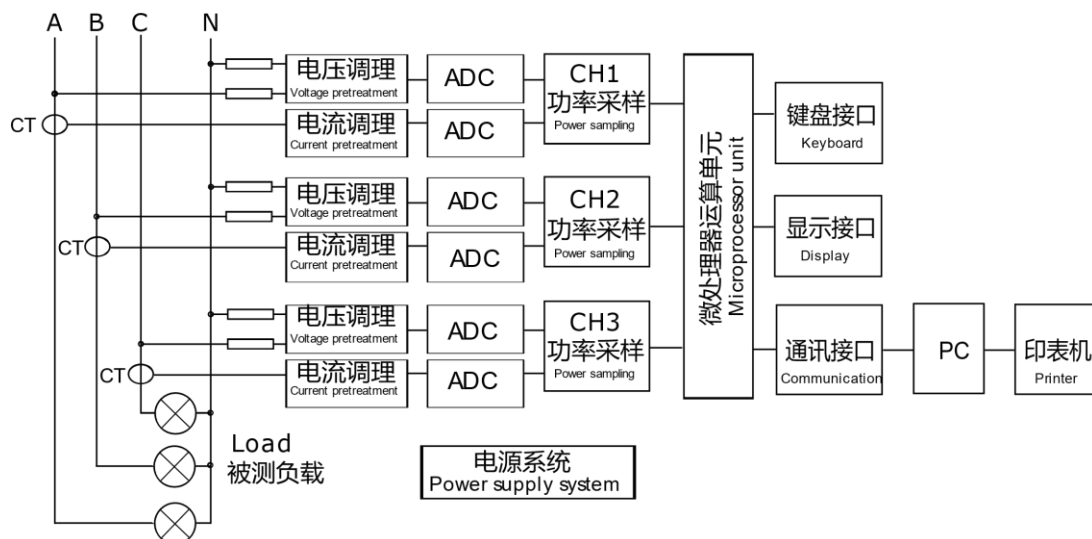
A B C N

CT

电压调理
Voltage pretreatment

电流调理
Current pretreatment

ADC

ADC

CH1
功率采样
Power sampling

CT

电压调理
Voltage pretreatment

电流调理
Current pretreatment

ADC

ADC

CH2
功率采样
Power sampling

CT

电压调理
Voltage pretreatment

电流调理
Current pretreatment

ADC

ADC

CH3
功率采样
Power sampling

微处理器运算单元
Microprocessor unit

键盘接口
Keyboard

显示接口
Display

通讯接口
Communication

PC

印表机
Printer

Load
被测负载

电源系统
Power supply system